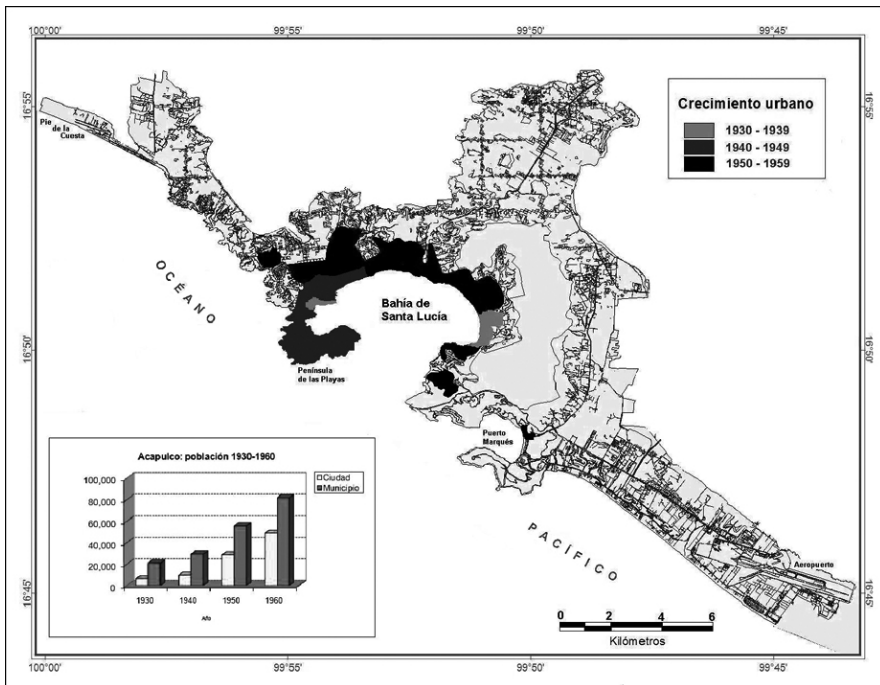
100°00'
99°55'
99°50'
99°45'

16°55'
16°55'

Pie de la Cuesta

Crecimiento urbano
1930 - 1939
1940 - 1949
1950 - 1959

OCÉANO

Bahía de Santa Lucía

16°50'
16°50'

Península de las Playas

Puerto Marqués

Acapulco: población 1930-1960

Ciudad
Municipio

100,000
80,000
60,000
40,000
20,000
0

1930
1940
1950
1960
Año

PACÍFICO

Aeropuerto

16°45'
16°45'

0
2
4
6
Kilómetros

100°00'
99°55'
99°50'
99°45'